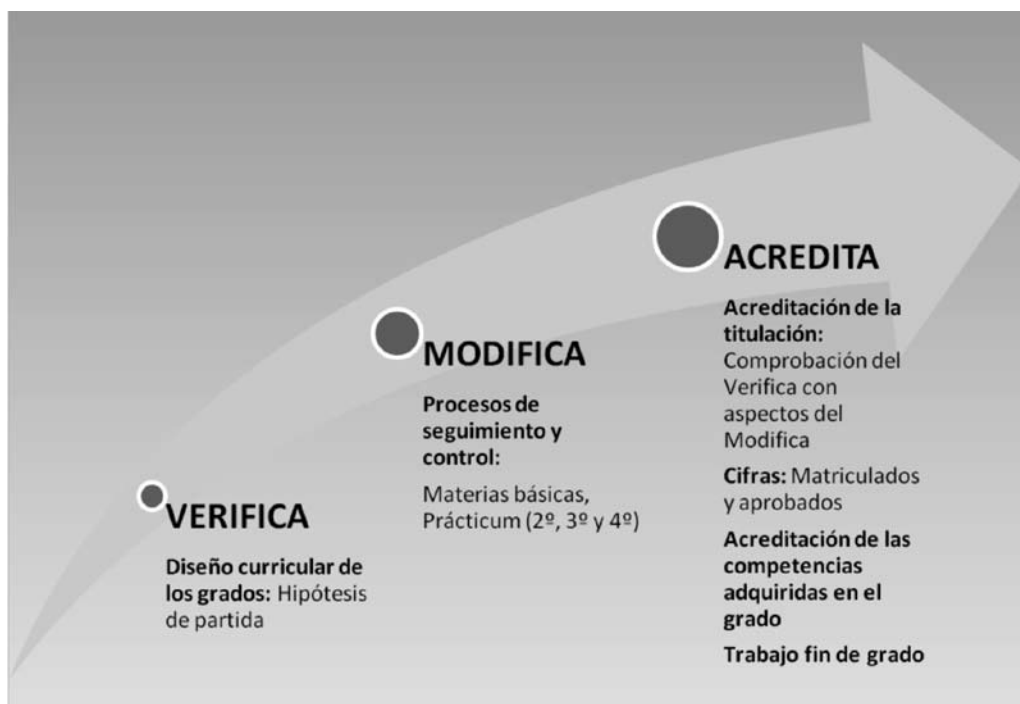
VERIFICA

Diseño curricular de los grados: Hipótesis de partida

MODIFICA

Procesos de seguimiento y control:

Materias básicas, Prácticum (2º, 3º y 4º)

ACREDITA

Acreditación de la titulación: Comprobación del Verifica con aspectos del Modifica

Cifras: Matriculados y aprobados

Acreditación de las competencias adquiridas en el grado

Trabajo fin de grado